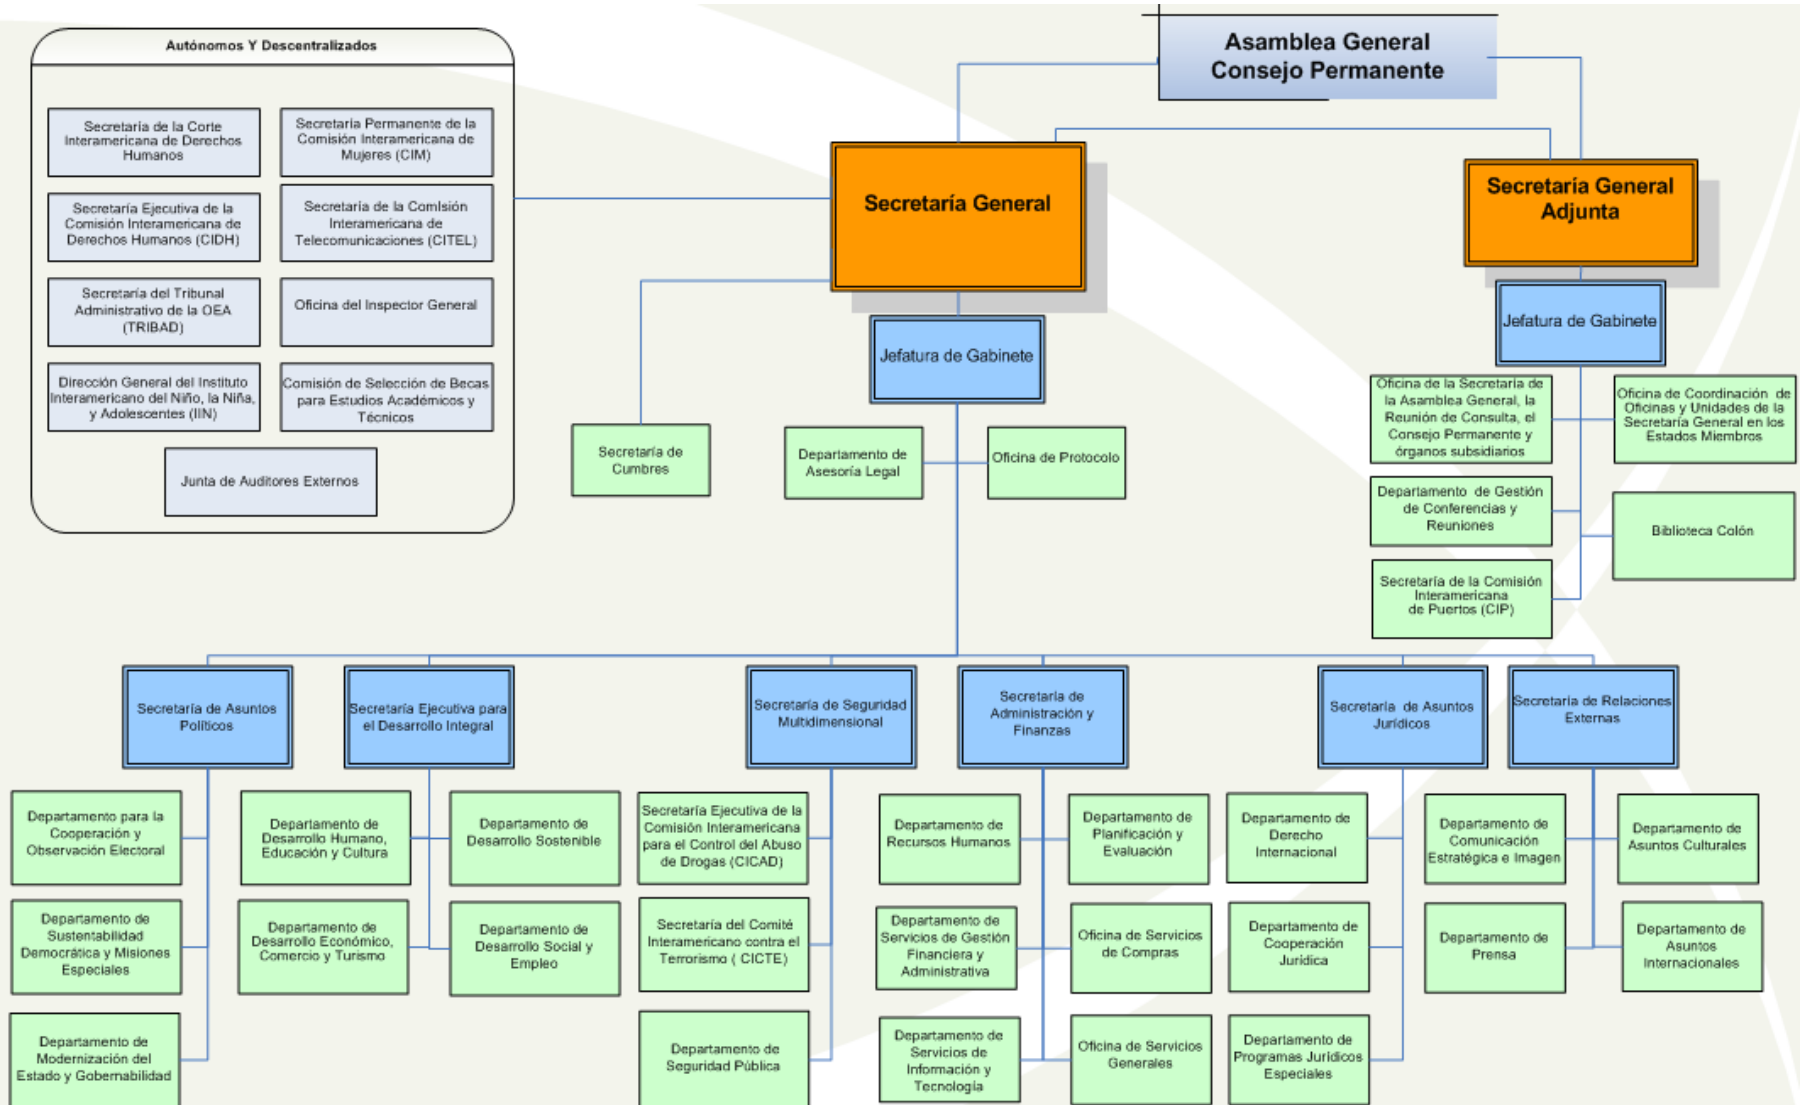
Autónomos Y Descentralizados

Secretaría de la Corte Interamericana de Derechos Humanos

Secretaría Permanente de la Comisión Interamericana de Mujeres (CIM)

Secretaría Ejecutiva de la Comisión Interamericana de Derechos Humanos (CIDH)

Secretaría de la Comisión Interamericana de Telecomunicaciones (CITEL)

Secretaría del Tribunal Administrativo de la OEA (TRIBAD)

Oficina del Inspector General

Dirección General del Instituto Interamericano del Niño, la Niña, y Adolescentes (IIN)

Comisión de Selección de Becas para Estudios Académicos y Técnicos

Junta de Auditores Externos

Asamblea General
Consejo Permanente

Secretaría General

Secretaría General Adjunta

Jefatura de Gabinete

Jefatura de Gabinete

Secretaría de Cumbres

Departamento de Asesoría Legal

Oficina de Protocolo

Oficina de la Secretaría de la Asamblea General, la Reunión de Consulta, el Consejo Permanente y órganos subsidiarios

Oficina de Coordinación de Oficinas y Unidades de la Secretaría General en los Estados Miembros

Departamento de Gestión de Conferencias y Reuniones

Biblioteca Colón

Secretaría de la Comisión Interamericana de Puertos (CIP)

Secretaría de Asuntos Políticos

Secretaría Ejecutiva para el Desarrollo Integral

Secretaría de Seguridad Multidimensional

Secretaría de Administración y Finanzas

Secretaría de Asuntos Jurídicos

Secretaría de Relaciones Externas

Departamento para la Cooperación y Observación Electoral

Departamento de Desarrollo Humano, Educación y Cultura

Departamento de Desarrollo Sostenible

Secretaría Ejecutiva de la Comisión Interamericana para el Control del Abuso de Drogas (CICAD)

Departamento de Recursos Humanos

Departamento de Planificación y Evaluación

Departamento de Derecho Internacional

Departamento de Comunicación Estratégica e Imagen

Departamento de Asuntos Culturales

Departamento de Sustentabilidad Democrática y Misiones Especiales

Departamento de Desarrollo Económico, Comercio y Turismo

Departamento de Desarrollo Social y Empleo

Secretaría del Comité Interamericano contra el Terrorismo ( CICTE)

Departamento de Servicios de Gestión Financiera y Administrativa

Oficina de Servicios de Compras

Departamento de Cooperación Jurídica

Departamento de Prensa

Departamento de Asuntos Internacionales

Departamento de Modernización del Estado y Gobernabilidad

Departamento de Seguridad Pública

Departamento de Servicios de Información y Tecnología

Oficina de Servicios Generales

Departamento de Programas Jurídicos Especiales